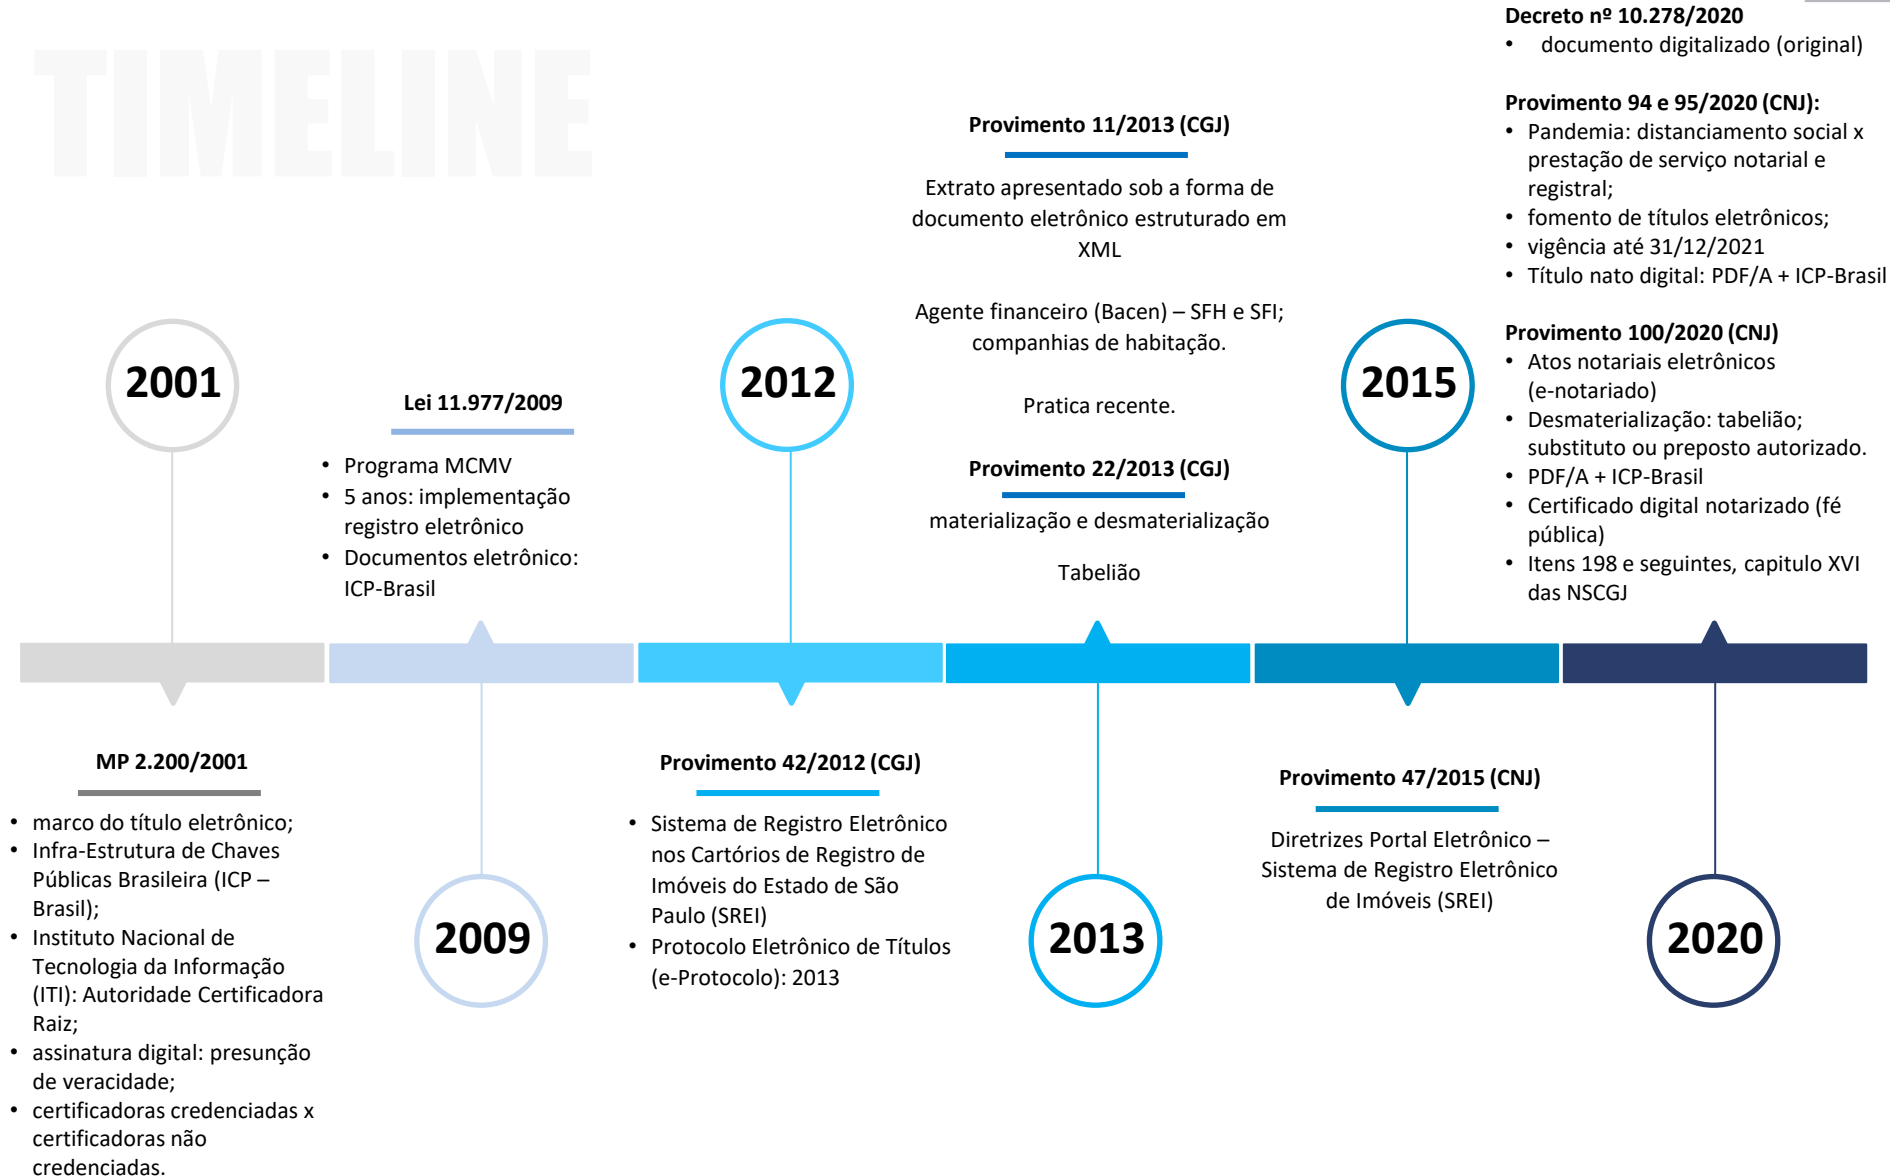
TIMELINE

2001

MP 2.200/2001

- marco do título eletrônico;
- Infra-Estrutura de Chaves Públicas Brasileira (ICP – Brasil);
- Instituto Nacional de Tecnologia da Informação (ITI): Autoridade Certificadora Raiz;
- assinatura digital: presunção de veracidade;
- certificadoras credenciadas x certificadoras não credenciadas.

Lei 11.977/2009

- Programa MCMV
- 5 anos: implementação registro eletrônico
- Documentos eletrônico: ICP-Brasil

2009

2012

Provimento 42/2012 (CGJ)

- Sistema de Registro Eletrônico nos Cartórios de Registro de Imóveis do Estado de São Paulo (SREI)
- Protocolo Eletrônico de Títulos (e-Protocolo): 2013

Provimento 11/2013 (CGJ)

Extrato apresentado sob a forma de documento eletrônico estruturado em XML

Agente financeiro (Bacen) – SFH e SFI; companhias de habitação.

Pratica recente.

Provimento 22/2013 (CGJ)

materialização e desmaterialização

Tabelião

2013

2015

Provimento 47/2015 (CNJ)

Diretrizes Portal Eletrônico – Sistema de Registro Eletrônico de Imóveis (SREI)

Decreto nº 10.278/2020
- documento digitalizado (original)

Provimento 94 e 95/2020 (CNJ):
- Pandemia: distanciamento social x prestação de serviço notarial e registral;
- fomento de títulos eletrônicos;
- vigência até 31/12/2021
- Título nato digital: PDF/A + ICP-Brasil

Provimento 100/2020 (CNJ)
- Atos notariais eletrônicos (e-notariado)
- Desmaterialização: tabelião; substituto ou preposto autorizado.
- PDF/A + ICP-Brasil
- Certificado digital notarizado (fé pública)
- Itens 198 e seguintes, capitulo XVI das NSCGJ

2020